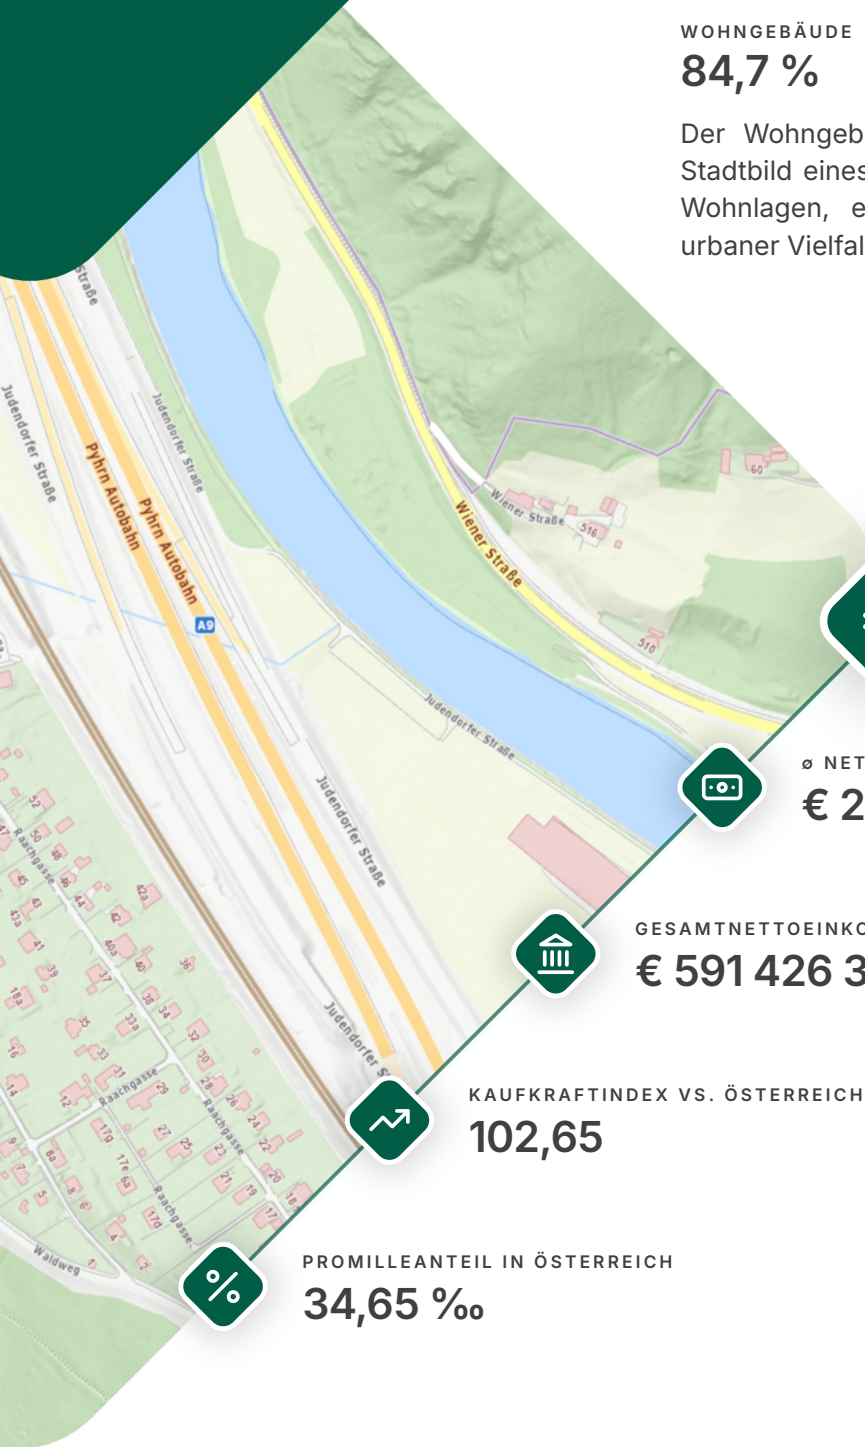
WOHNGEBÄUDE
84,7 %

Der Wohngeb Stadtbild eines Wohnlagen, e urbaner Vielfal

Straße
Judendorfer Straße
Judendorfer Straße
Pyhrn Autobahn
Pyhrn Autobahn
A9
Wiener Straße
Wiener Straße
516
510
60
Judendorfer Straße
Judendorfer Straße
Judendorfer Straße
Raachgasse
Raachgasse
Raachgasse
Waldweg

ø NET
€ 2

GESAMTNETTOEINKO
€ 591 426 3

KAUFKRAFTINDEX VS. ÖSTERREICH
102,65

PROMILLEANTEIL IN ÖSTERREICH
34,65 ‰